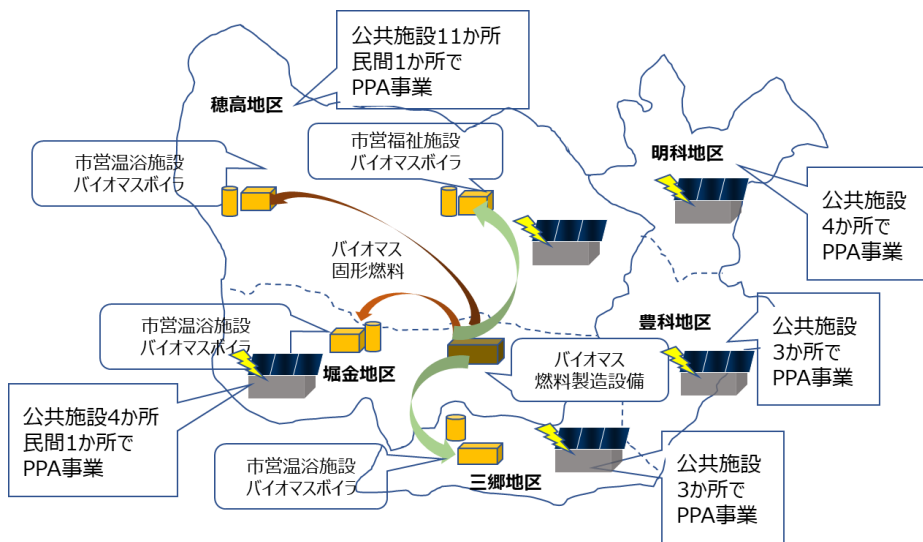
公共施設11か所
民間1か所で
PPA事業

穂高地区

市営福祉施設
バイオマスボイラ

市営温浴施設
バイオマスボイラ

明科地区

公共施設
4か所で
PPA事業

バイオマス
固形燃料

市営温浴施設
バイオマスボイラ

豊科地区

公共施設
3か所で
PPA事業

堀金地区

バイオマス
燃料製造設備

公共施設4か所
民間1か所で
PPA事業

市営温浴施設
バイオマスボイラ

三郷地区

公共施設
3か所で
PPA事業